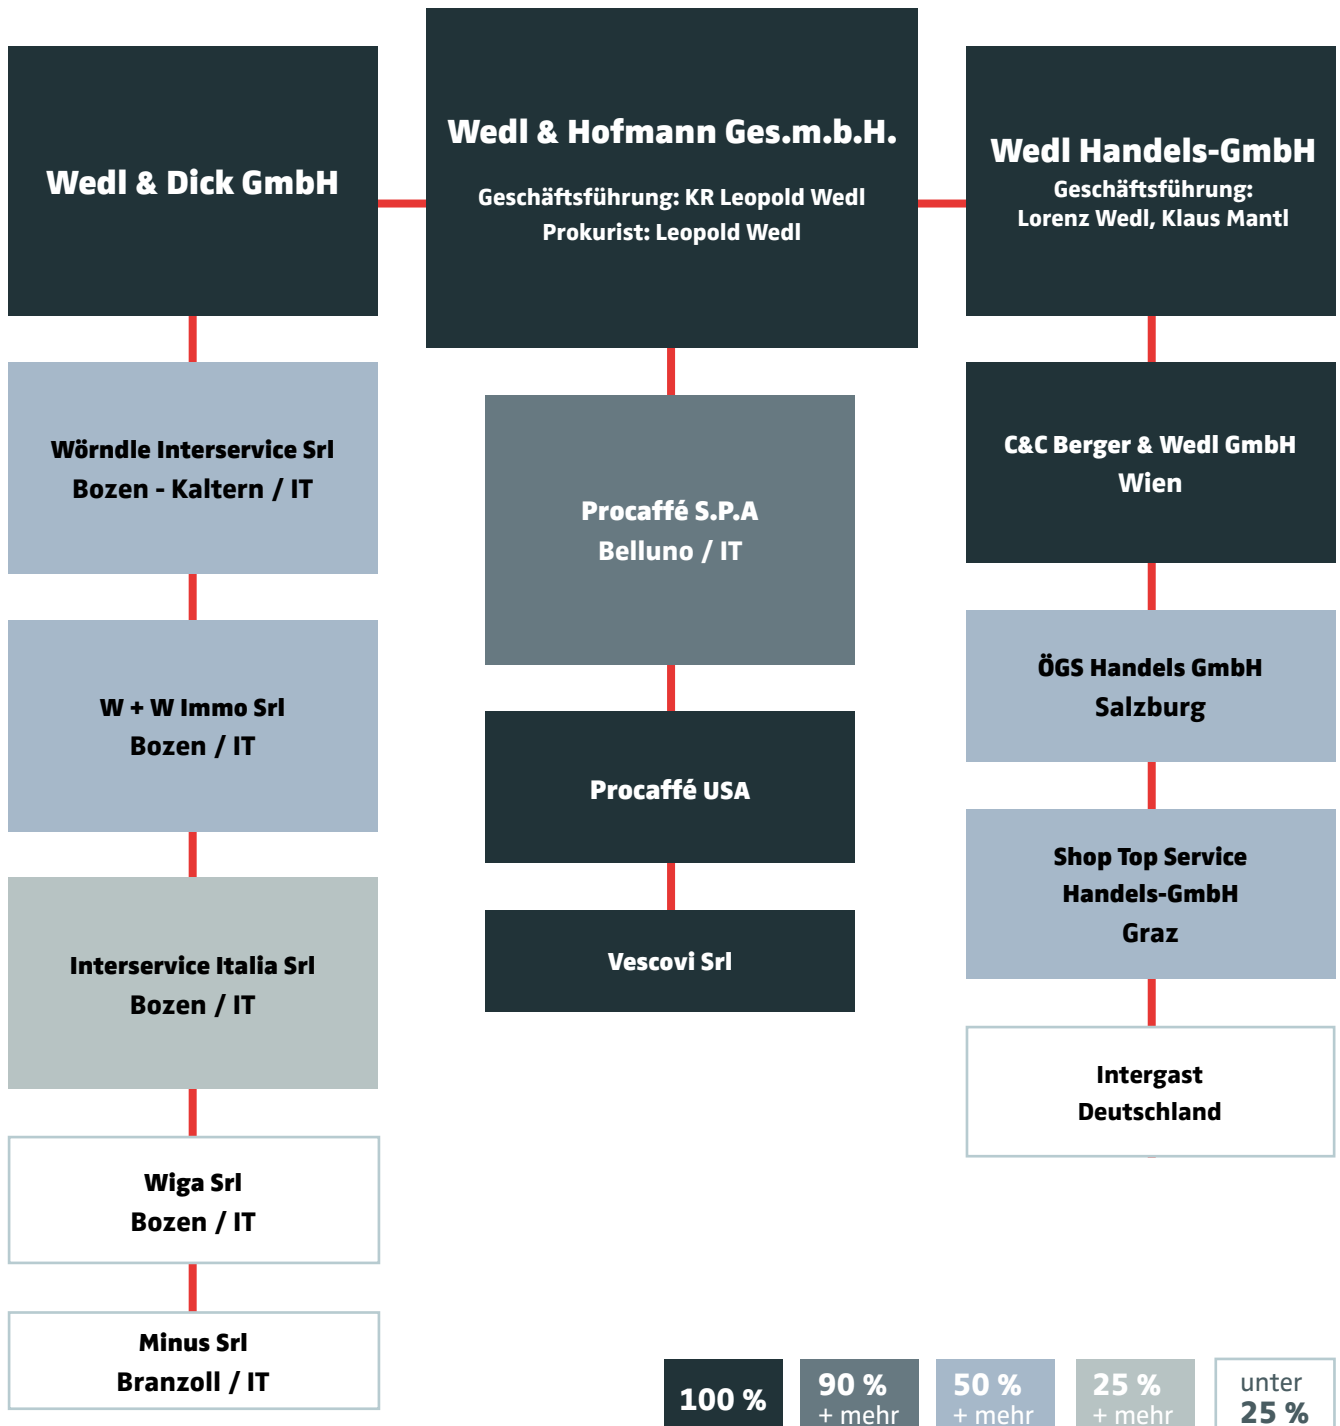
Wedl & Dick GmbH

Wedl & Hofmann Ges.m.b.H.

Geschäftsführung: KR Leopold Wedl
Prokurist: Leopold Wedl

Wedl Handels-GmbH
Geschäftsführung:
Lorenz Wedl, Klaus Mantl

Wörndle Interservice Srl
Bozen - Kaltern / IT

W + W Immo Srl
Bozen / IT

Interservice Italia Srl
Bozen / IT

Wiga Srl
Bozen / IT

Minus Srl
Branzoll / IT

Procaffé S.P.A
Belluno / IT

Procaffé USA

Vescovi Srl

C&C Berger & Wedl GmbH
Wien

ÖGS Handels GmbH
Salzburg

Shop Top Service
Handels-GmbH
Graz

Intergast
Deutschland

100 %

90 %
+ mehr

50 %
+ mehr

25 %
+ mehr

unter
25 %